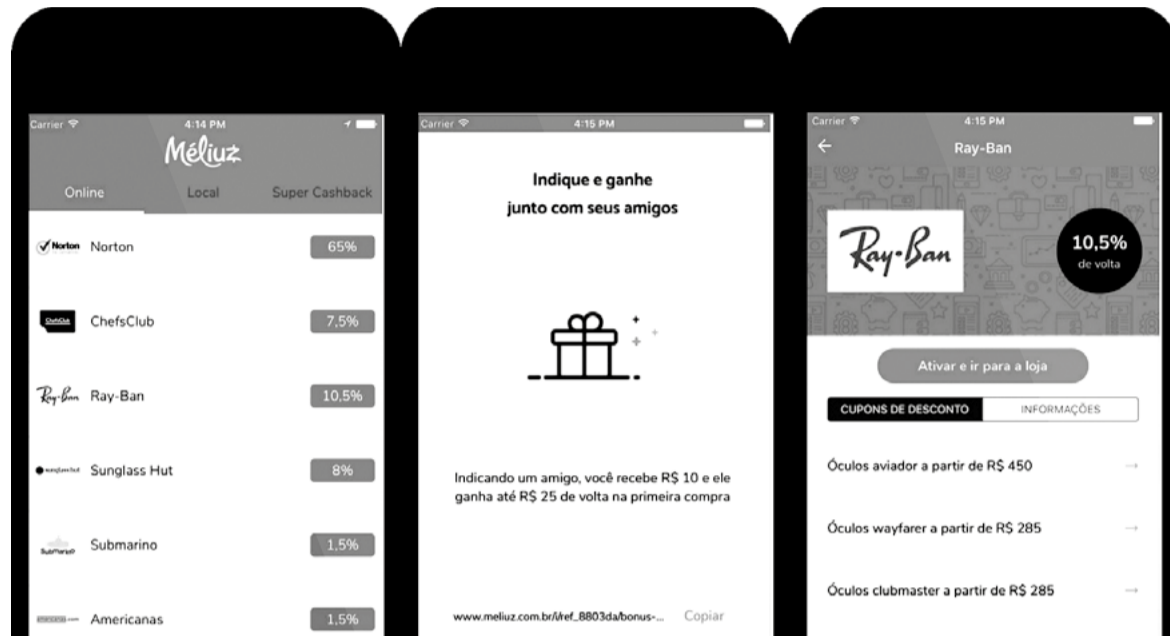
Carrier 4:14 PM

Méliuz

Online Local Super Cashback

Norton Norton 65%

ChefsClub ChefsClub 7,5%

Ray-Ban Ray-Ban 10,5%

sunglass hut Sunglass Hut 8%

Submarino Submarino 1,5%

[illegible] Americanas 1,5%

Carrier 4:15 PM

Indique e ganhe junto com seus amigos

Indicando um amigo, você recebe R$ 10 e ele ganha até R$ 25 de volta na primeira compra

www.meliuz.com.br/i/ref_8803da/bonus-... Copiar

Carrier 4:15 PM

Ray-Ban

Ray-Ban

10,5% de volta

Ativar e ir para a loja

CUPONS DE DESCONTO INFORMAÇÕES

Óculos aviador a partir de R$ 450

Óculos wayfarer a partir de R$ 285

Óculos clubmaster a partir de R$ 285